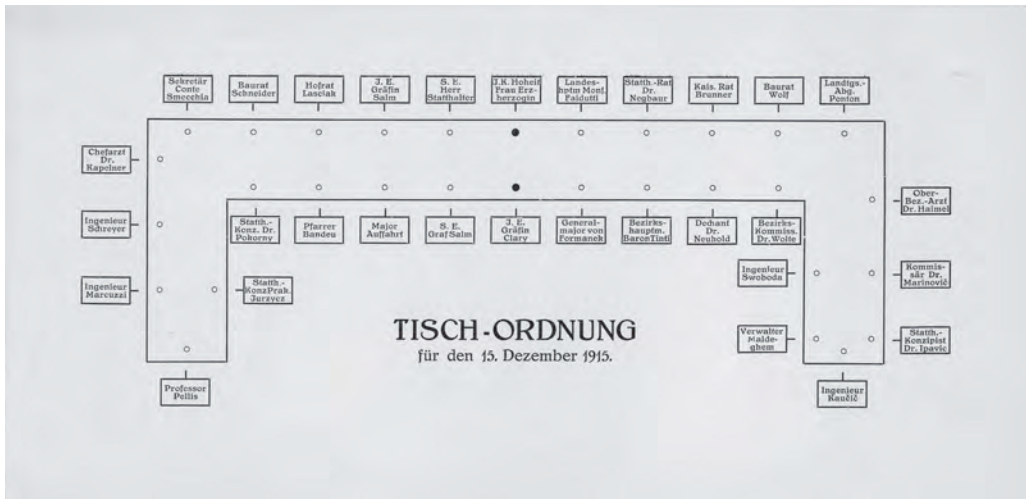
Sekretär Conte Smecchia

Baurat Schneider

Hofrat Lasciak

J. E. Gräfin Salm

S. E. Herr Statthalter

I.K. Hoheit Frau Erzherzogin

Landeshptm Mons. Faidutti

Statth.-Rat Dr. Negbaur

Kais. Rat Brunner

Baurat Wolf

Landtgs.-Abg. Ponton

Chefarzt Dr. Kapeiner

Ingenieur Schreyer

Ingenieur Marcuzzi

Statth.-Konz.Prak. Jurzycz

Statth.-Konz. Dr. Pokorny

Pfarrer Bandeu

Major Auffahrt

S. E. Graf Salm

J. E. Gräfin Clary

Generalmajor von Formanek

Bezirkshauptm. Baron Tinti

Dechant Dr. Neuhold

Bezirks-Kommiss. Dr. Wolte

Ober-Bez.-Arzt Dr. Halmel

Ingenieur Swoboda

Kommissär Dr. Marinovič

Verwalter Maldeghem

Statth.-Konzipist Dr. Ipavic

Professor Pellis

Ingenieur Kavčič

TISCH-ORDNUNG
für den 15. Dezember 1915.